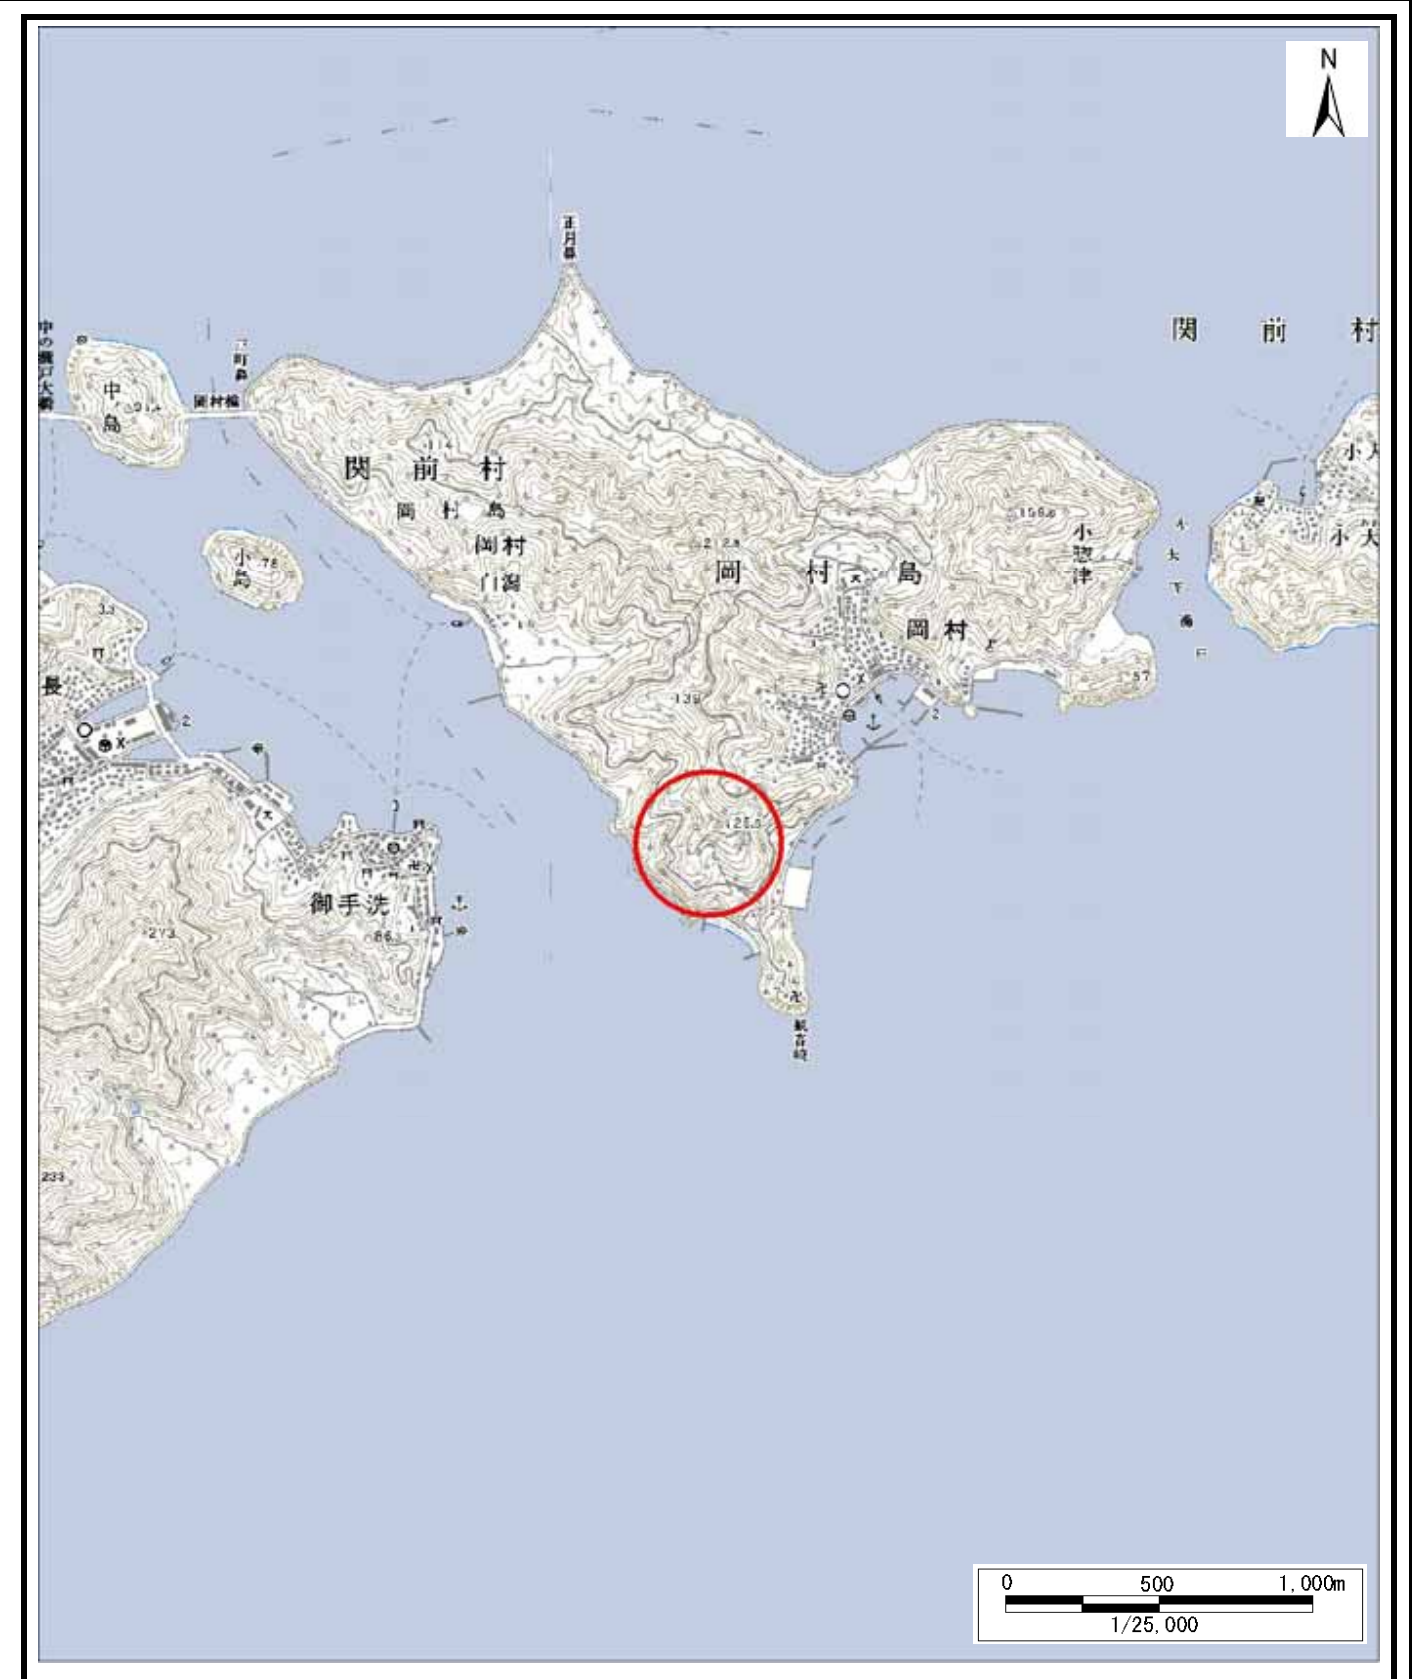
N

正月鼻

関 前 村

中の瀬戸大橋

中島

31.4

丁町鼻

岡村橋

114

関 前 村

岡村島

岡村

門海

2.2.8

156.6

小島

75

岡 村 島

小怒津

小大下島

小大

岡村

33

長

139

57

2

2

125.3

御手洗

273

86

観音崎

233

0 500 1,000m

1/25,000